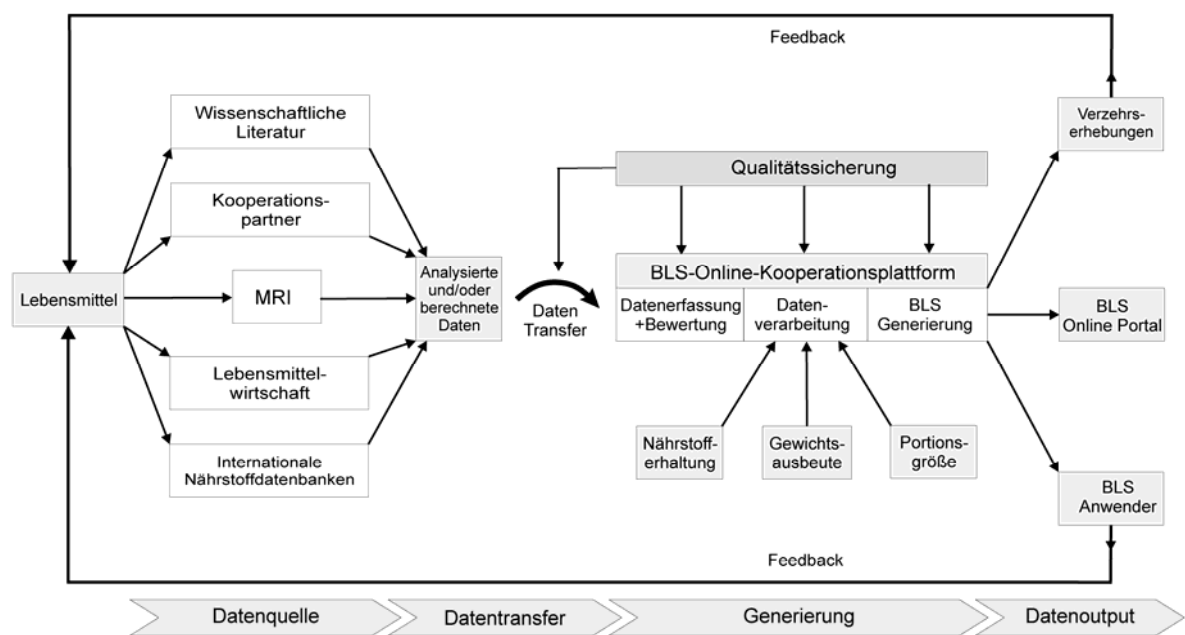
Feedback

Wissenschaftliche Literatur

Kooperationspartner

Lebensmittel

MRI

Lebensmittelwirtschaft

Internationale Nährstoffdatenbanken

Analysierte und/oder berechnete Daten

Daten Transfer

Qualitätssicherung

BLS-Online-Kooperationsplattform

Datenerfassung +Bewertung

Datenverarbeitung

BLS Generierung

Nährstofferhaltung

Gewichtsausbeute

Portionsgröße

Verzehrserhebungen

BLS Online Portal

BLS Anwender

Feedback

Datenquelle

Datentransfer

Generierung

Datenoutput